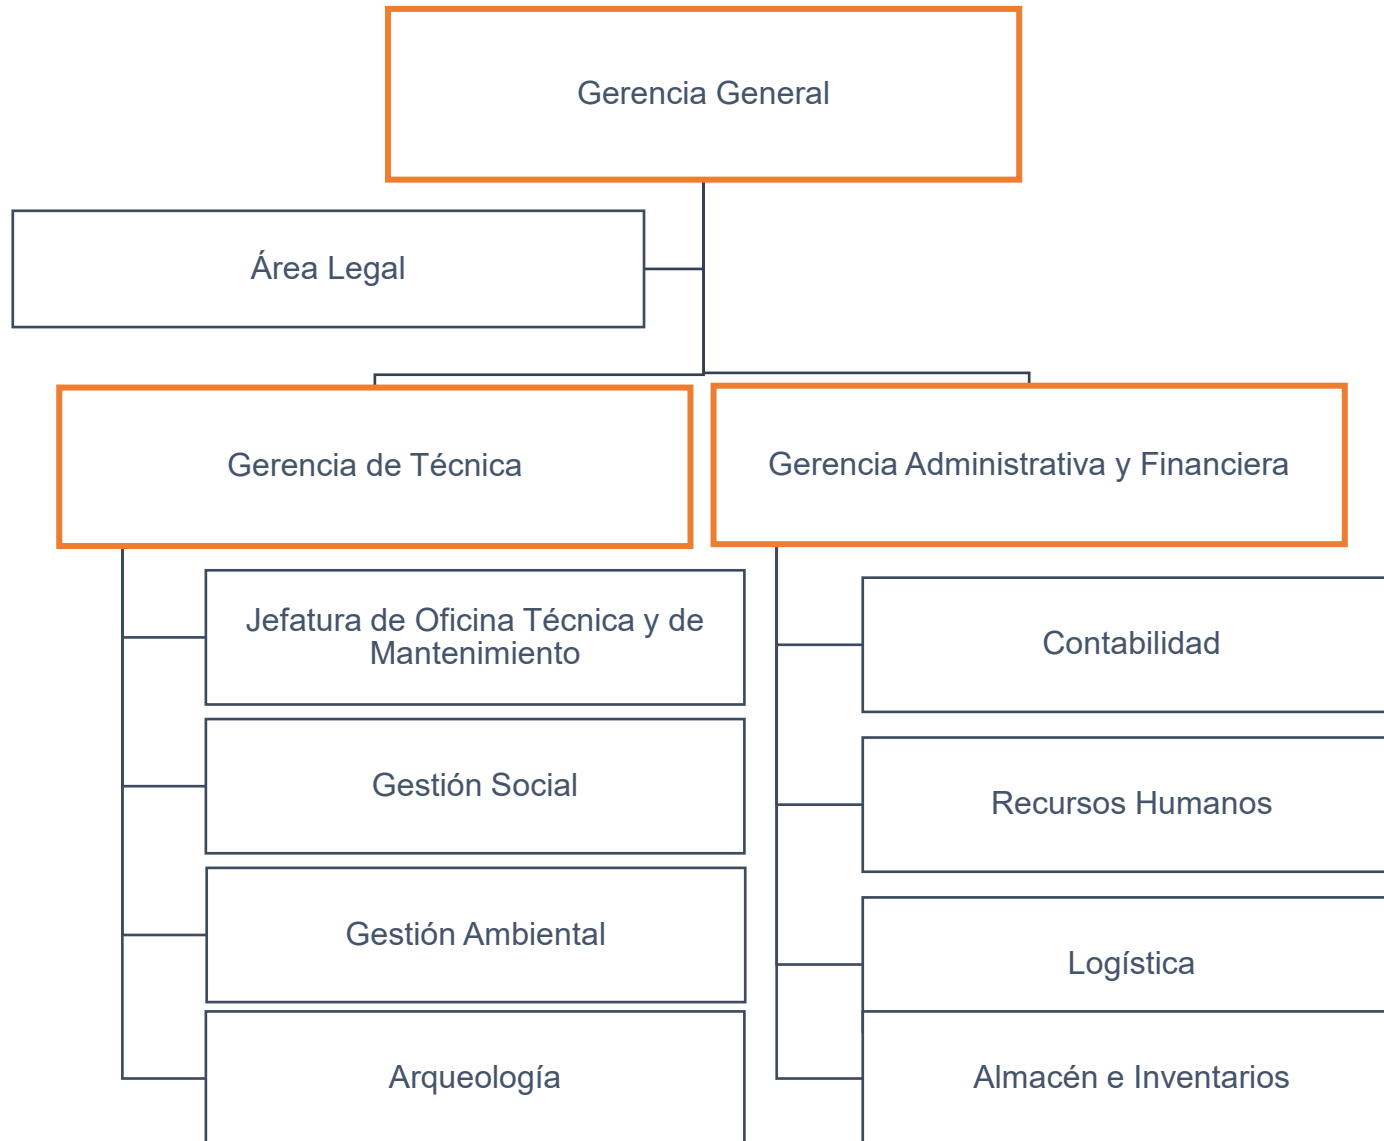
Gerencia General

Área Legal

Gerencia de Técnica

Gerencia Administrativa y Financiera

Jefatura de Oficina Técnica y de Mantenimiento

Gestión Social

Gestión Ambiental

Arqueología

Contabilidad

Recursos Humanos

Logística

Almacén e Inventarios